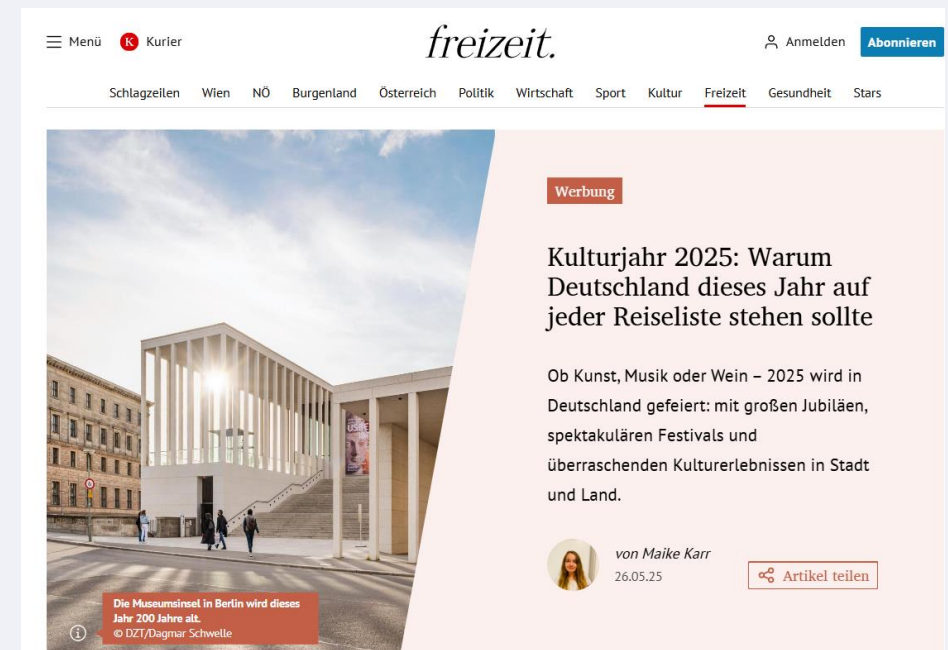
Menü Kurier freizeit. Anmelden Abonnieren

Schlagzeilen Wien NÖ Burgenland Österreich Politik Wirtschaft Sport Kultur Freizeit Gesundheit Stars

Werbung

Kulturjahr 2025: Warum Deutschland dieses Jahr auf jeder Reiseliste stehen sollte

Ob Kunst, Musik oder Wein – 2025 wird in Deutschland gefeiert: mit großen Jubiläen, spektakulären Festivals und überraschenden Kulturerlebnissen in Stadt und Land.

von Maike Karr
26.05.25

Artikel teilen

Die Museumsinsel in Berlin wird dieses Jahr 200 Jahre alt.
© DZT/Dagmar Schwelle